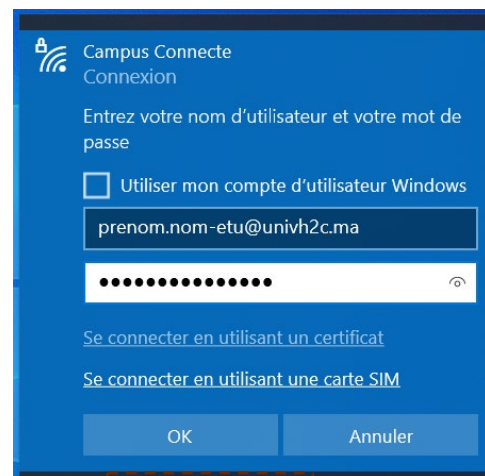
Campus Connecte
Connexion

Entrez votre nom d’utilisateur et votre mot de passe

Utiliser mon compte d’utilisateur Windows

prenom.nom-etu@univh2c.ma

•••••••••••••••

Se connecter en utilisant un certificat

Se connecter en utilisant une carte SIM

OK

Annuler